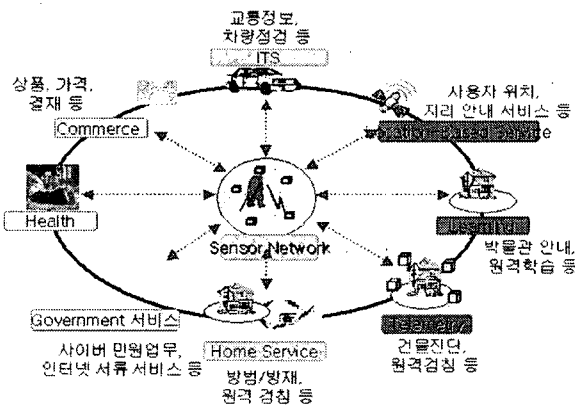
교통정보,
차량점검 등
ITS

상품, 가격,
결재 등

Commerce

사용자 위치,
지리 안내 서비스 등
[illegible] Based Service

Health

Sensor Network

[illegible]

박물관 안내,
원격학습 등

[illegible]

건물진단,
원격검침 등

Government 서비스

사이버 민원업무,
인터넷 서류 서비스 등

Home Service

방범/방재,
원격 검침 등